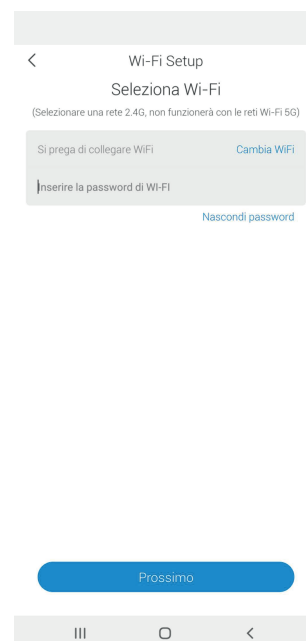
<

Wi-Fi Setup

Seleziona Wi-Fi

(Selezionare una rete 2.4G, non funzionerà con le reti Wi-Fi 5G)

Si prega di collegare WiFi

Cambia WiFi

Inserire la password di WI-FI

Nascondi password

Prossimo

III

O

<